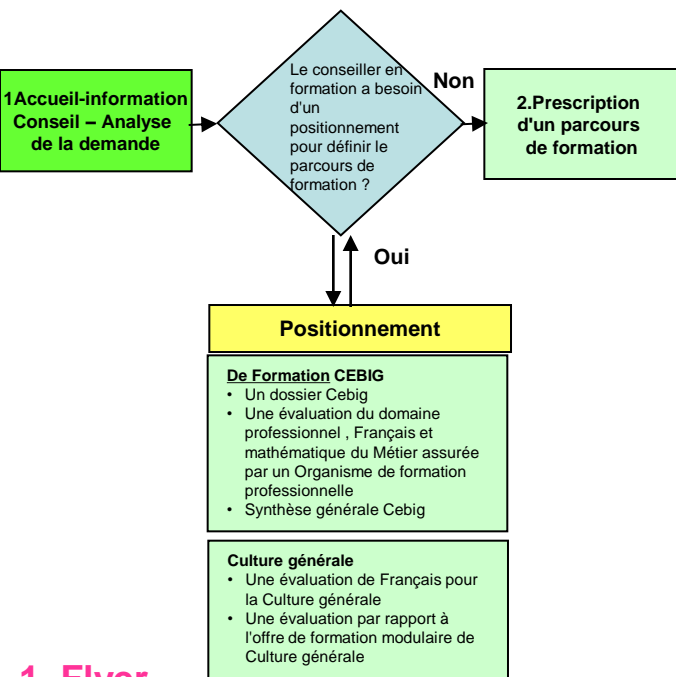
1Accueil-information Conseil – Analyse de la demande

Le conseiller en formation a besoin d'un positionnement pour définir le parcours de formation ?

Non

2.Prescription d'un parcours de formation

Oui

Positionnement

De Formation CEBIG
• Un dossier Cebig
• Une évaluation du domaine professionnel , Français et mathématique du Métier assurée par un Organisme de formation professionnelle
• Synthèse générale Cebig

Culture générale
• Une évaluation de Français pour la Culture générale
• Une évaluation par rapport à l'offre de formation modulaire de Culture générale

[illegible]